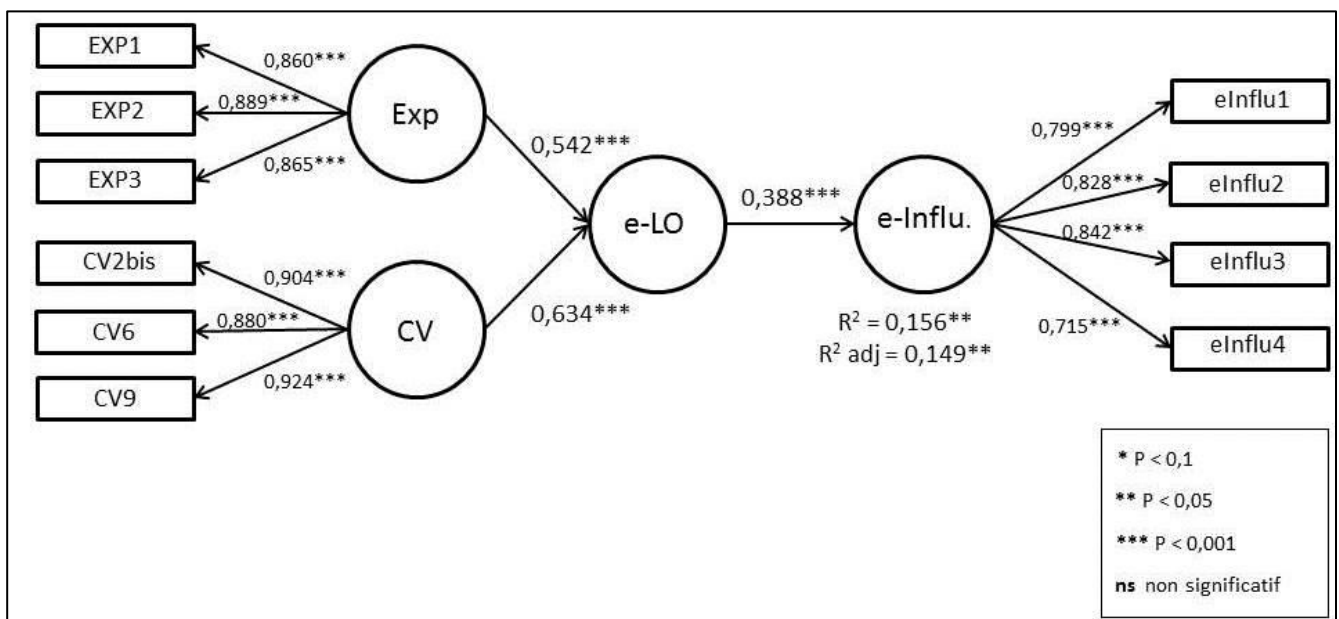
EXP1
0,860***
EXP2
0,889***
Exp
EXP3
0,865***
0,542***
CV2bis
0,904***
CV6
0,880***
CV
CV9
0,924***
0,634***
e-LO
0,388***
e-Influ.
$R^2$ = 0,156**
$R^2$ adj = 0,149**
0,799***
eInflu1
0,828***
eInflu2
0,842***
eInflu3
0,715***
eInflu4

* P < 0,1
** P < 0,05
*** P < 0,001
ns non significatif